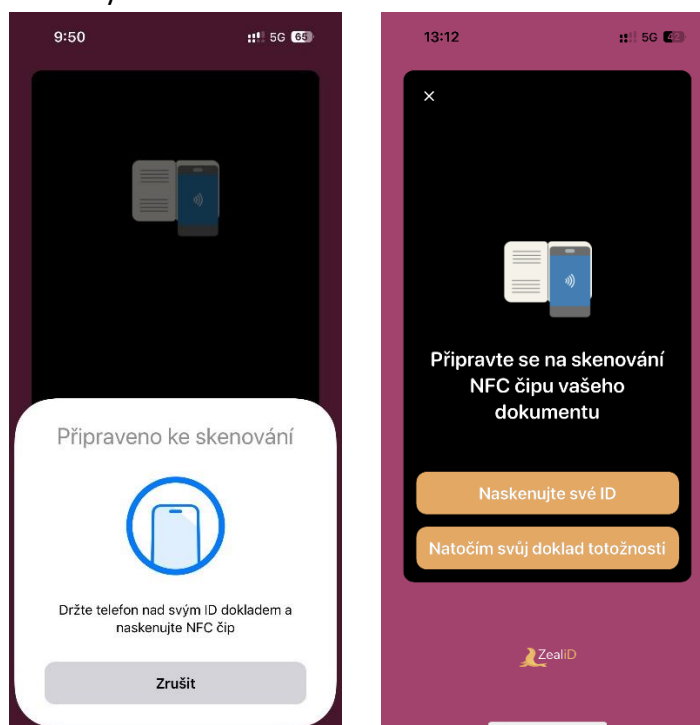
9:50

5G 65

Připraveno ke skenování

Držte telefon nad svým ID dokladem a naskenujte NFC čip

Zrušit

13:12

5G 42

×

Připravte se na skenování NFC čipu vašeho dokumentu

Naskenujte své ID

Natočím svůj doklad totožnosti

ZealiD